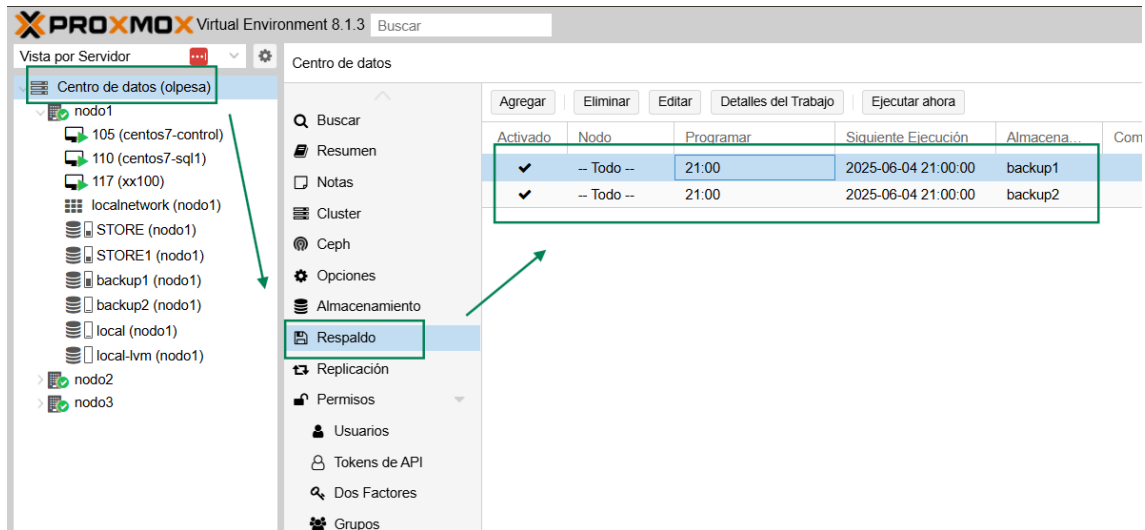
PROXMOX Virtual Environment 8.1.3 Buscar

Vista por Servidor

Centro de datos (olpesa)
nodo1
105 (centos7-control)
110 (centos7-sql1)
117 (xx100)
localnetwork (nodo1)
STORE (nodo1)
STORE1 (nodo1)
backup1 (nodo1)
backup2 (nodo1)
local (nodo1)
local-lvm (nodo1)
nodo2
nodo3

Centro de datos

Buscar
Resumen
Notas
Cluster
Ceph
Opciones
Almacenamiento
Respaldo
Replicación
Permisos
Usuarios
Tokens de API
Dos Factores
Grupos

Agregar | Eliminar | Editar | Detalles del Trabajo | Ejecutar ahora

| Activado | Nodo | Programar | Siguiente Ejecución | Almacena... | Com |
|---|---|---|---|---|---|
| ✔ | -- Todo -- | 21:00 | 2025-06-04 21:00:00 | backup1 | |
| ✔ | -- Todo -- | 21:00 | 2025-06-04 21:00:00 | backup2 | |